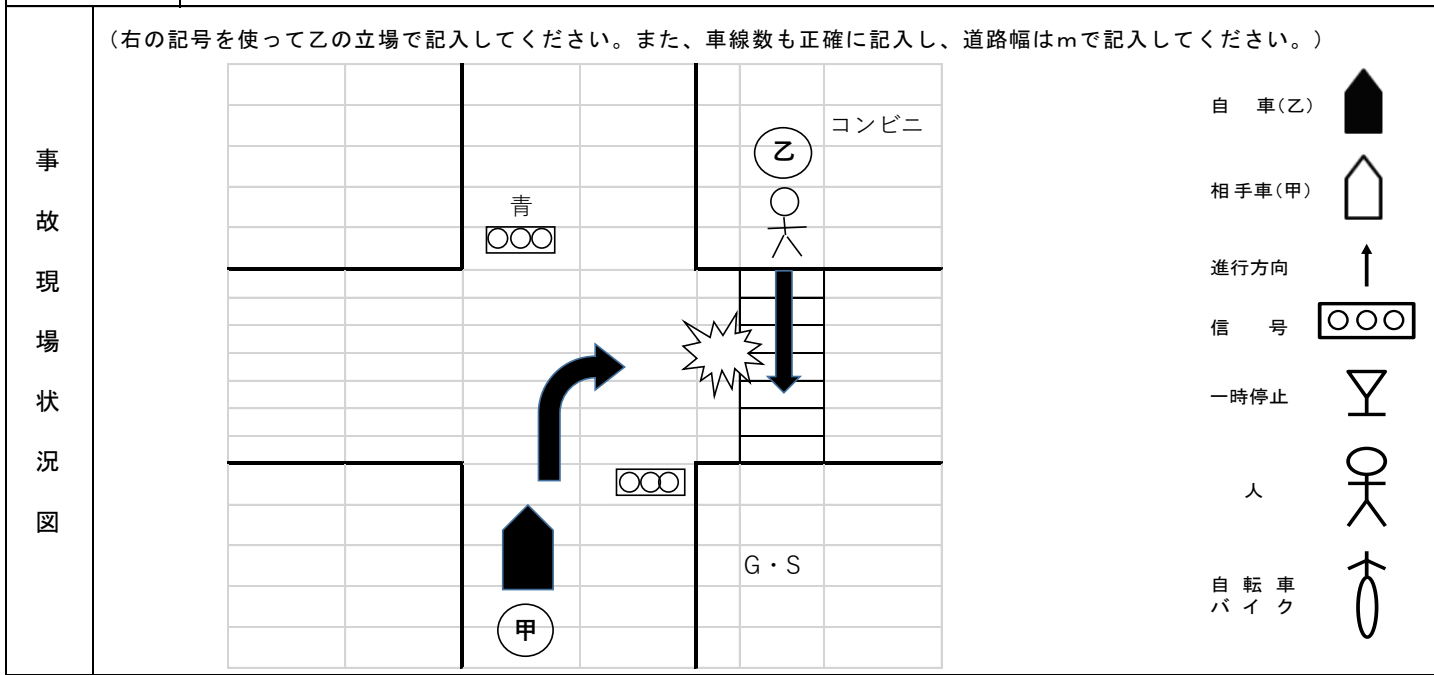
事故現場状況図

（右の記号を使って乙の立場で記入してください。また、車線数も正確に記入し、道路幅はmで記入してください。）

コンビニ

乙

青

G・S

甲

自　車(乙)

相手車(甲)

進行方向

信　号

一時停止

人

自転車
バイク